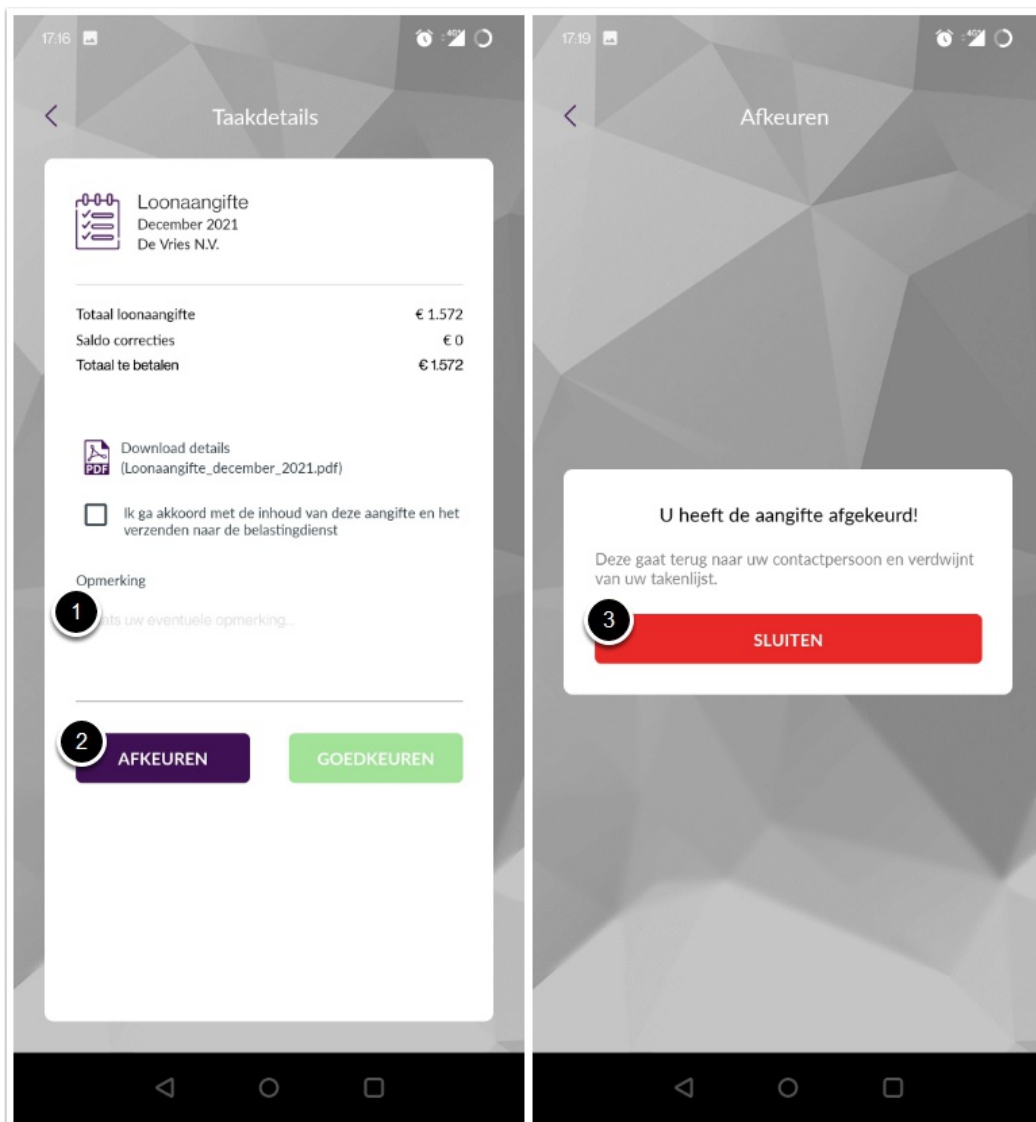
17:16

Taakdetails

Loonaangifte
December 2021
De Vries N.V.

| | |
|---|---|
| Totaal loonaangifte | € 1.572 |
| Saldo correcties | € 0 |
| Totaal te betalen | € 1.572 |

PDF Download details
(Loonaangifte_december_2021.pdf)

Ik ga akkoord met de inhoud van deze aangifte en het verzenden naar de belastingdienst

Opmerking

1 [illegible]ats uw eventuele opmerking...

2 AFKEUREN

GOEDKEUREN

17:19

Afkeuren

U heeft de aangifte afgekeurd!

Deze gaat terug naar uw contactpersoon en verdwijnt van uw takenlijst.

3 SLUITEN